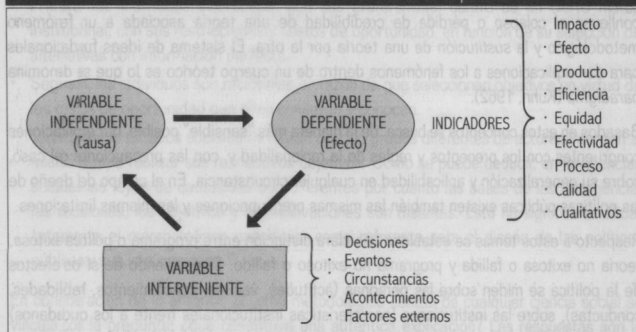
VARIABLE INDEPENDIENTE (Causa)

VARIABLE DEPENDIENTE (Efecto)

INDICADORES

· Impacto
· Efecto
· Producto
· Eficiencia
· Equidad
· Efectividad
· Proceso
· Calidad
· Cualitativos

VARIABLE INTERVENIENTE

· Decisiones
· Eventos
· Circunstancias
· Acontecimientos
· Factores externos